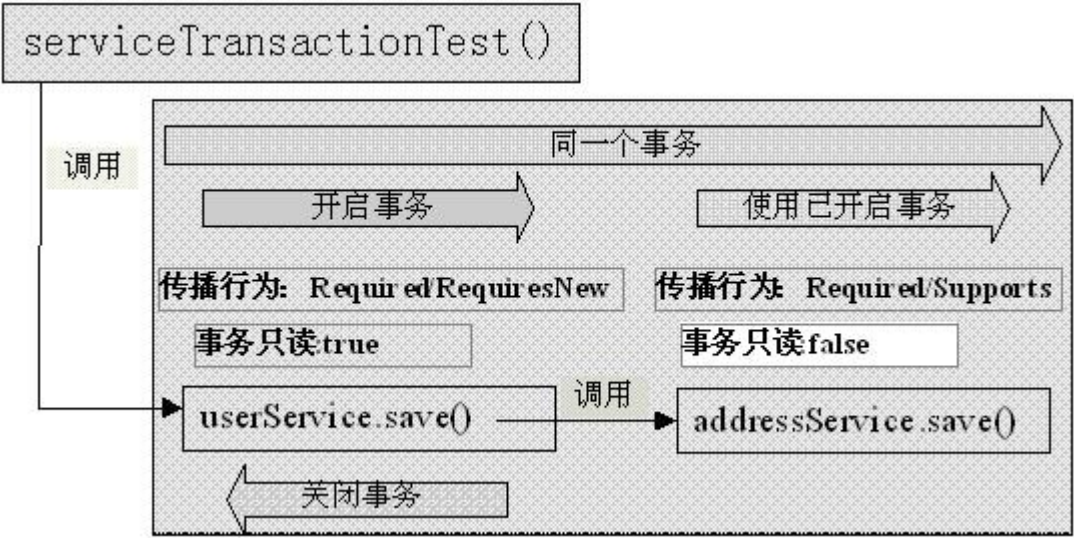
serviceTransactionTest()

调用

同一个事务

开启事务

使用已开启事务

传播行为: Required/RequiresNew

传播行为: Required/Supports

事务只读true

事务只读false

userService.save()

调用

addressService.save()

关闭事务